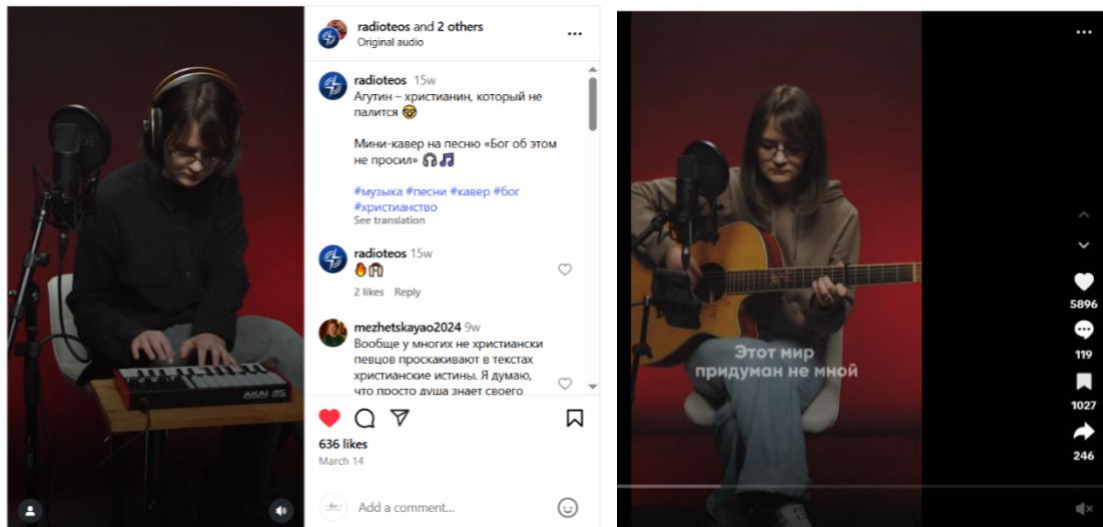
AKAI

radioteos and 2 others
Original audio
...

radioteos 15w
Агутин – христианин, который не палится 😎

Мини-кавер на песню «Бог об этом не просил» 🎧🎵

#музыка #песни #кавер #бог #христианство
See translation

radioteos 15w
🔥🙌
2 likes Reply

mezhetskayao2024 9w
Вообще у многих не христиански певцов проскакивают в текстах христианские истины. Я думаю, что просто душа знает своего

636 likes
March 14

Add a comment...

Этот мир придуман не мной

...
5896
119
1027
246